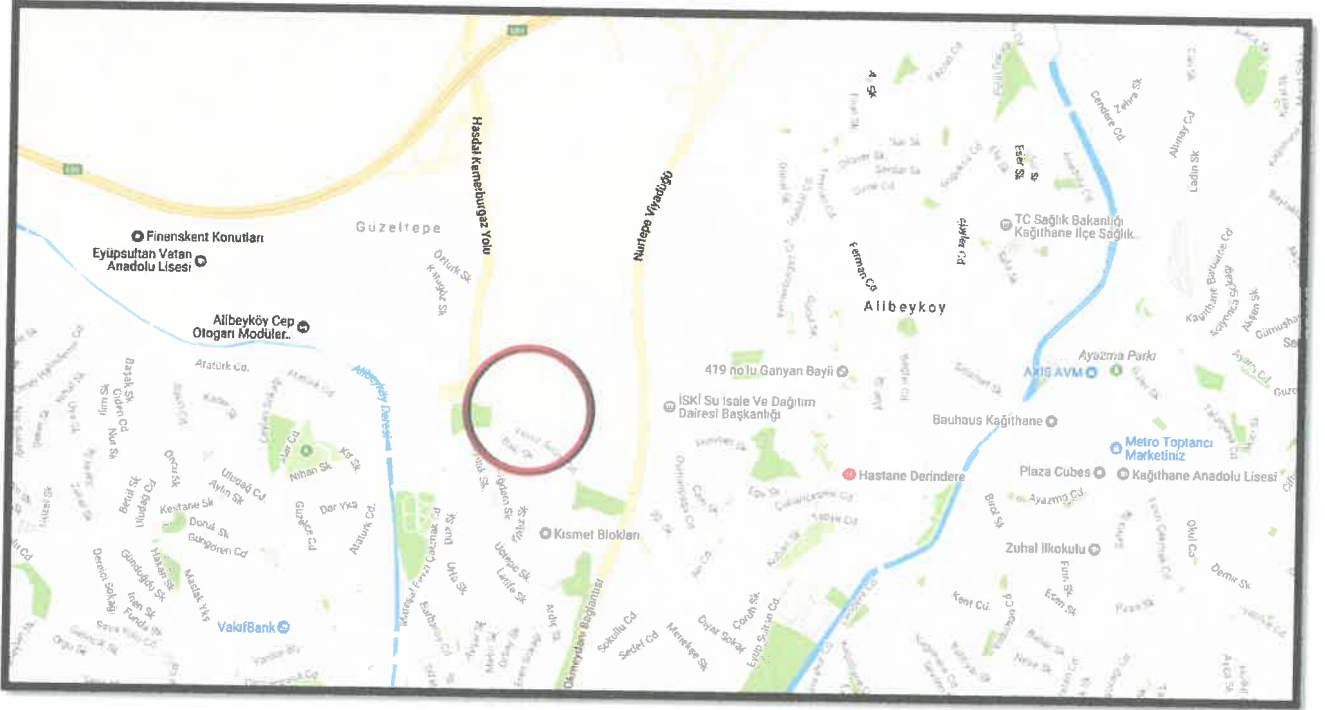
Hasdal Kemerburgaz Yolu
Nurtepe Viyadüğü
Guzeltepe
Finenskent Konutları
Eyüpsultan Vatan Anadolu Lisesi
Alibeyköy Cep Otogarı Modüler..
Atatürk Cd.
Alibeyköy Deresi
Alibeykoy
TC Sağlık Bakanlığı Kağıthane İlçe Sağlık...
Ferman Cd.
419 nolu Ganyan Bayii
İSKİ Su İsale Ve Dağıtım Dairesi Başkanlığı
Ayazma Parkı
AXIS AVM
Bauhaus Kağıthane
Metro Toptancı Marketiniz
Hastane Derindere
Plaza Cubes
Kağıthane Anadolu Lisesi
Kısmet Blokları
Zuhal İlkokulu
VakıfBank
Dar Yks
Nihan Sk
Ulubağ Cd.
Keştane Sk
Doruk Sk
Güngören Cd
Gündoğdu Sk
Hakan Sk
Mastar Yks
Ayazma Cd.
Kent Cd.
Esen Sk
Demir Sk
Okul Cd.
Sokullu Cd.
Seder Cd.
Merekşe Sk
Diyar Sokak
Çoruh Sk
Ölmeydan Bağlantısı
Lamia Sk
Ardıç Sk
Cendere Cd.
Zehra Sk
Alinay Cd.
Ladin Sk
4. Sk
Eser Sk.
Ahmet Cd.
Kağıthane Bahçeler Cd
Gümüşhane
Ayşan Cd.